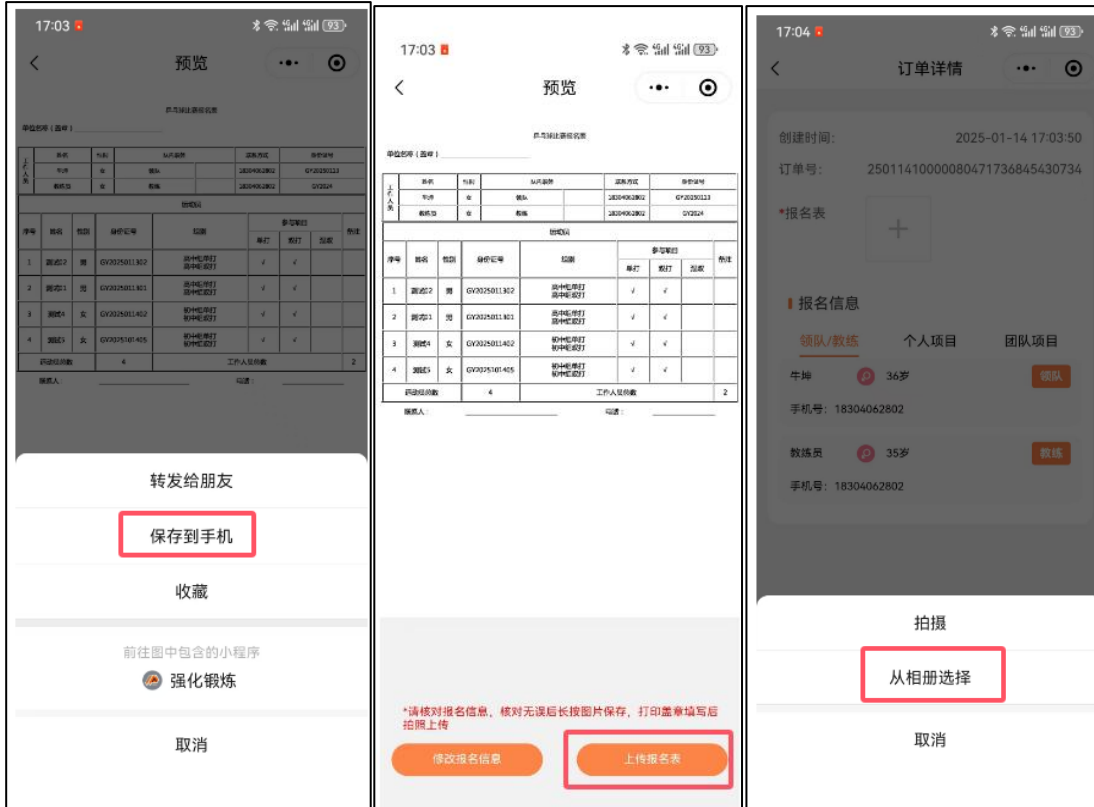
17:03 93

<

预览

乒乓球比赛报名表

单位名称(盖章)

| | 姓名 | 性别 | 从事职务 | | 联系方式 | 身份证号 |
|---|---|---|---|---|---|---|
| 工作人员 | 牛坤 | 女 | 领队 | | 18304062802 | GY20250123 |
| | 教练员 | 女 | 教练 | | 18304062802 | GY2024 |

运动员

| 序号 | 姓名 | 性别 | 身份证号 | 组别 | 单打 | 双打 | 混双 | 备注 |
|---|---|---|---|---|---|---|---|---|
| 1 | 测试2 | 男 | GY2025011302 | 高中男单打 高中男双打 | √ | √ | | |
| 2 | 测试1 | 男 | GY2025011301 | 高中男单打 高中男双打 | √ | √ | | |
| 3 | 测试4 | 女 | GY2025011402 | 初中女单打 初中女双打 | √ | √ | | |
| 4 | 测试5 | 女 | GY2025011405 | 初中女单打 初中女双打 | √ | √ | | |
| 运动员总数 | | | 4 | 工作人员总数 | | | | 2 |

报名人: 电话:

转发给朋友

保存到手机

收藏

前往图中包含的小程序

强化锻炼

取消

17:03 93

<

预览

乒乓球比赛报名表

*请核对报名信息,核对无误后长按图片保存,打印盖章填写后拍照上传

修改报名信息

上传报名表

17:04 93

<

订单详情

创建时间: 2025-01-14 17:03:50

订单号: 25011410000080471736845430734

*报名表

报名信息

领队/教练 个人项目 团队项目

牛坤 36岁 领队

手机号: 18304062802

教练员 35岁 教练

手机号: 18304062802

拍摄

从相册选择

取消